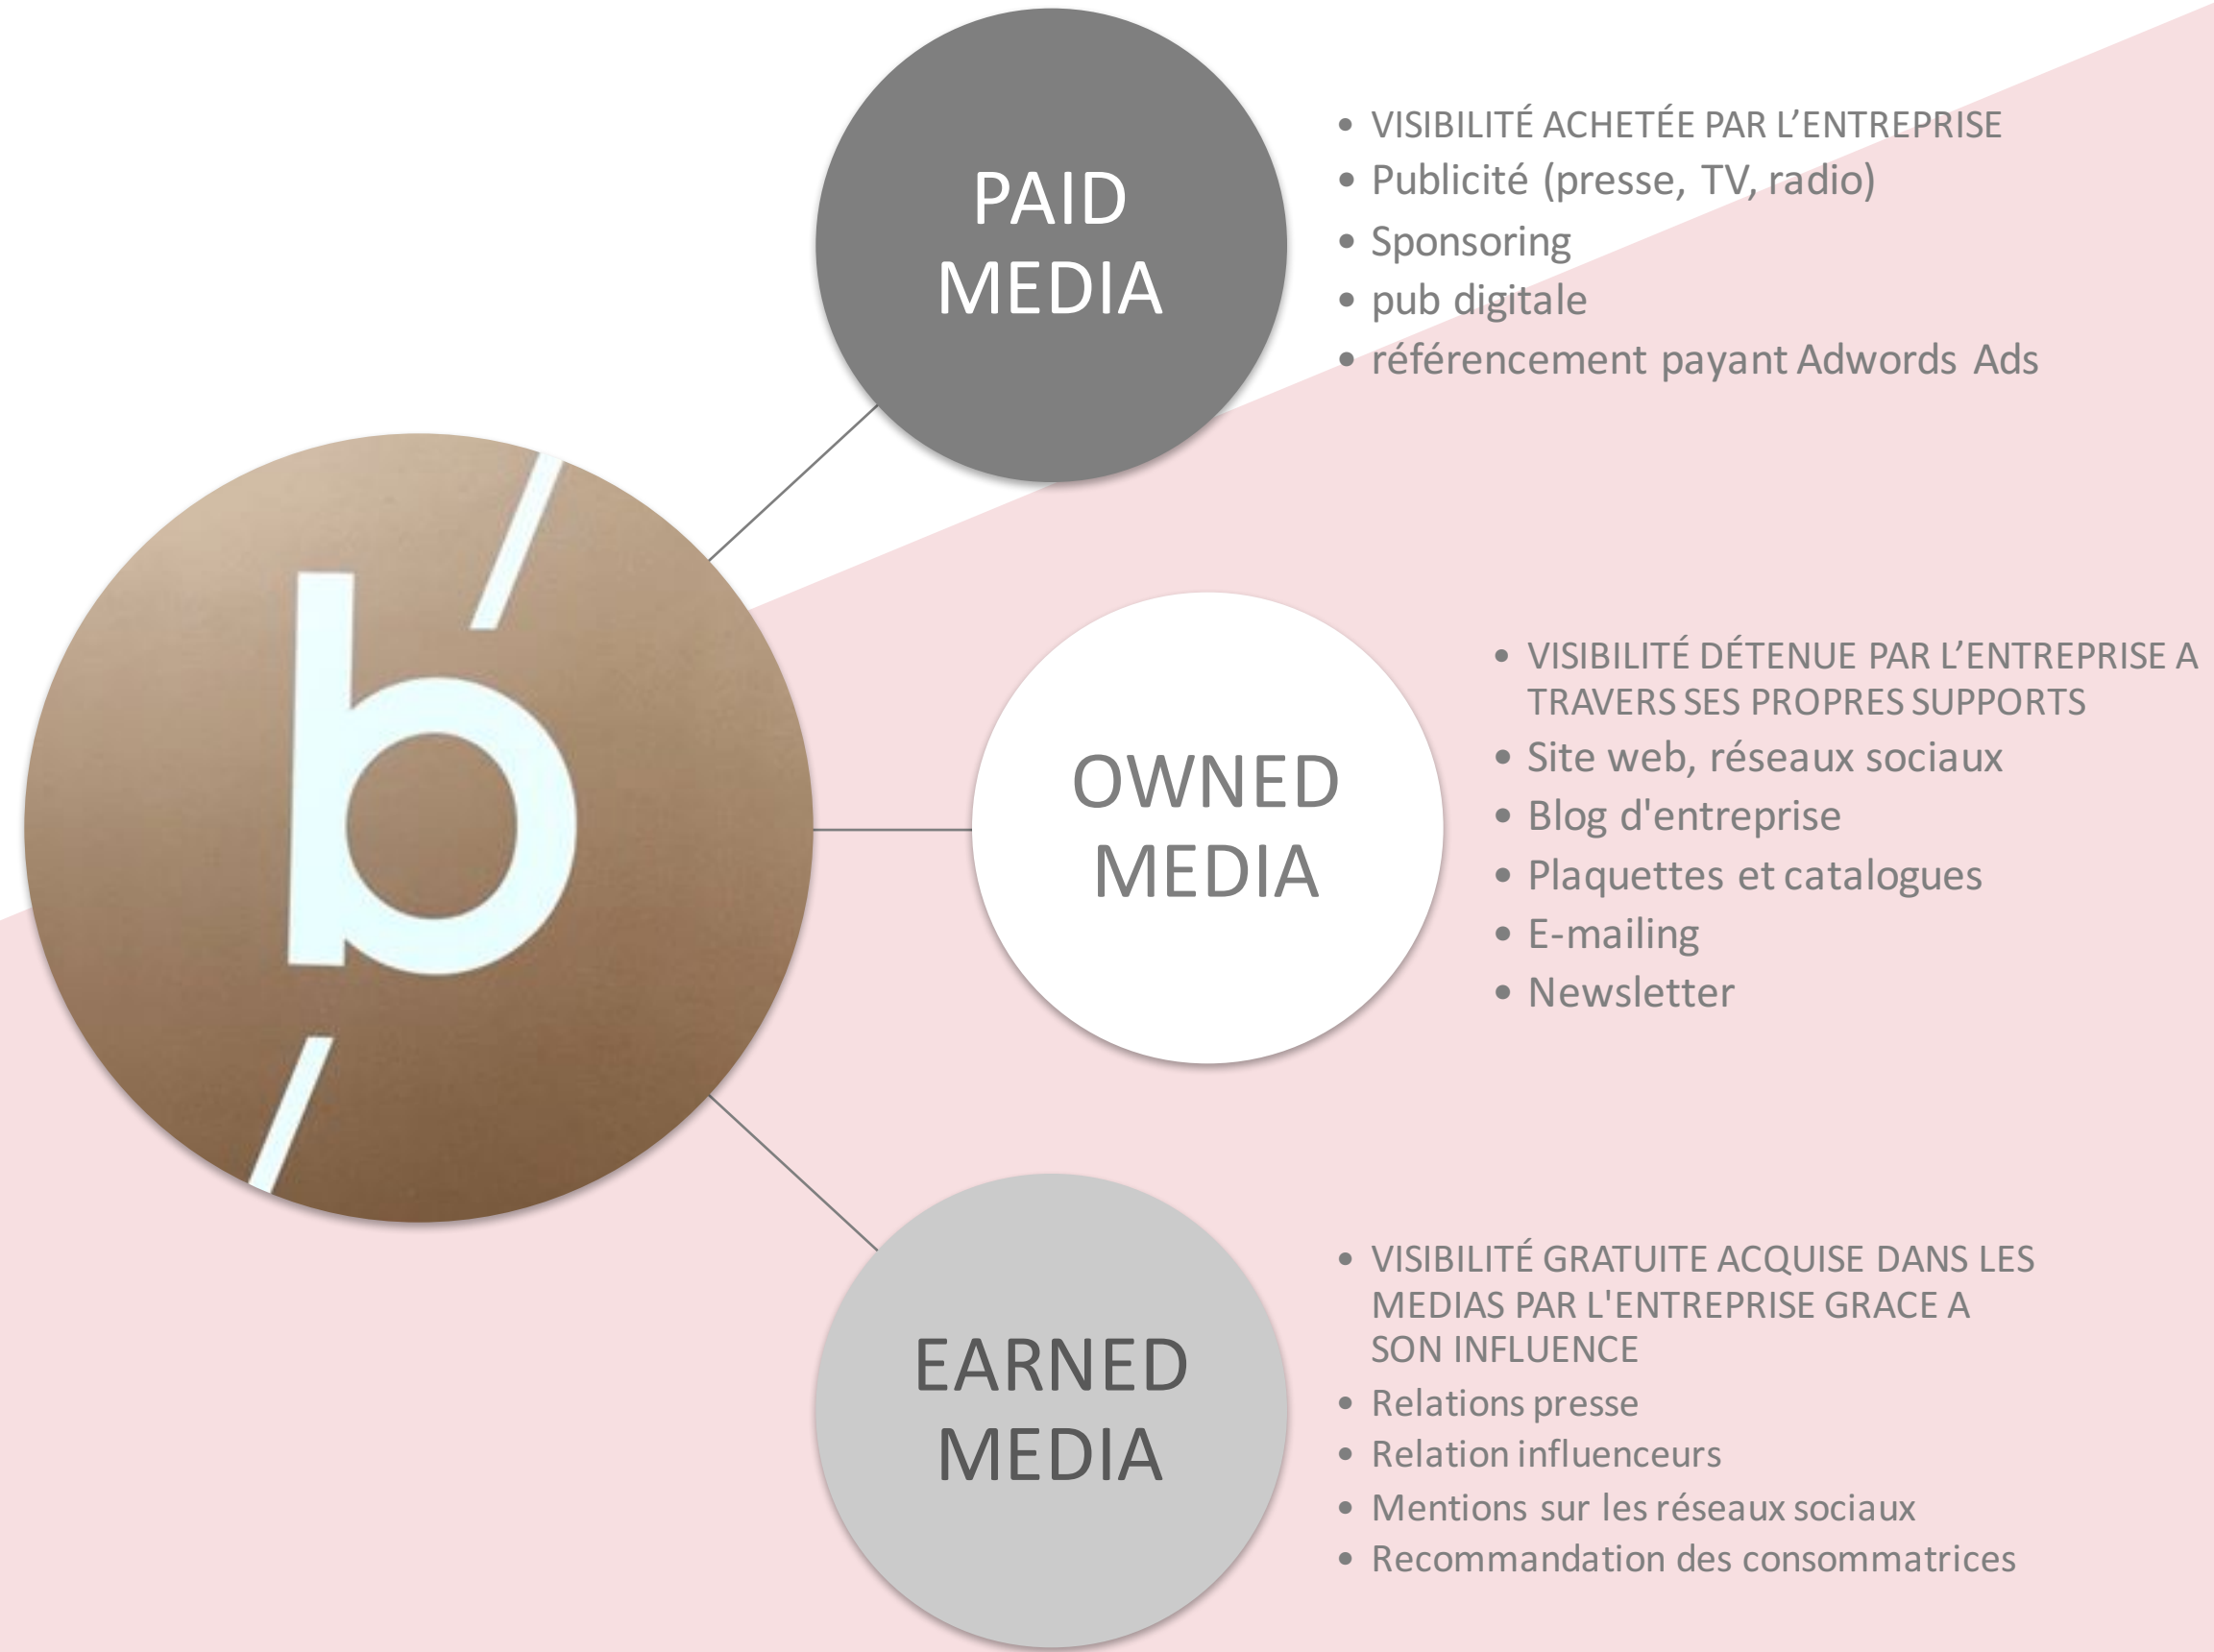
b

PAID MEDIA

- VISIBILITÉ ACHETÉE PAR L'ENTREPRISE
- Publicité (presse, TV, radio)
- Sponsoring
- pub digitale
- référencement payant Adwords Ads

OWNED MEDIA

- VISIBILITÉ DÉTENUE PAR L'ENTREPRISE A TRAVERS SES PROPRES SUPPORTS
- Site web, réseaux sociaux
- Blog d'entreprise
- Plaquettes et catalogues
- E-mailing
- Newsletter

EARNED MEDIA

- VISIBILITÉ GRATUITE ACQUISE DANS LES MEDIAS PAR L'ENTREPRISE GRACE A SON INFLUENCE
- Relations presse
- Relation influenceurs
- Mentions sur les réseaux sociaux
- Recommandation des consommatrices